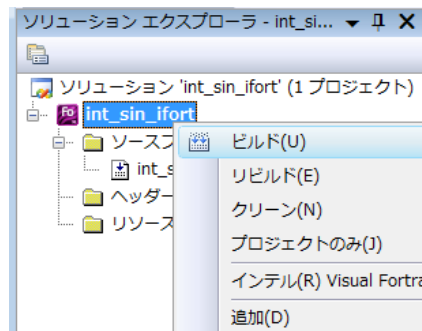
ソリューション エクスプローラ - int_si... ▾ ⊥ ✕

ソリューション 'int_sin_ifort' (1 プロジェクト)
int_sin_ifort
ソースフ
int_s
ヘッダー
リソース

ビルド(U)
リビルド(E)
クリーン(N)
プロジェクトのみ(J)
インテル(R) Visual Fortra
追加(D)